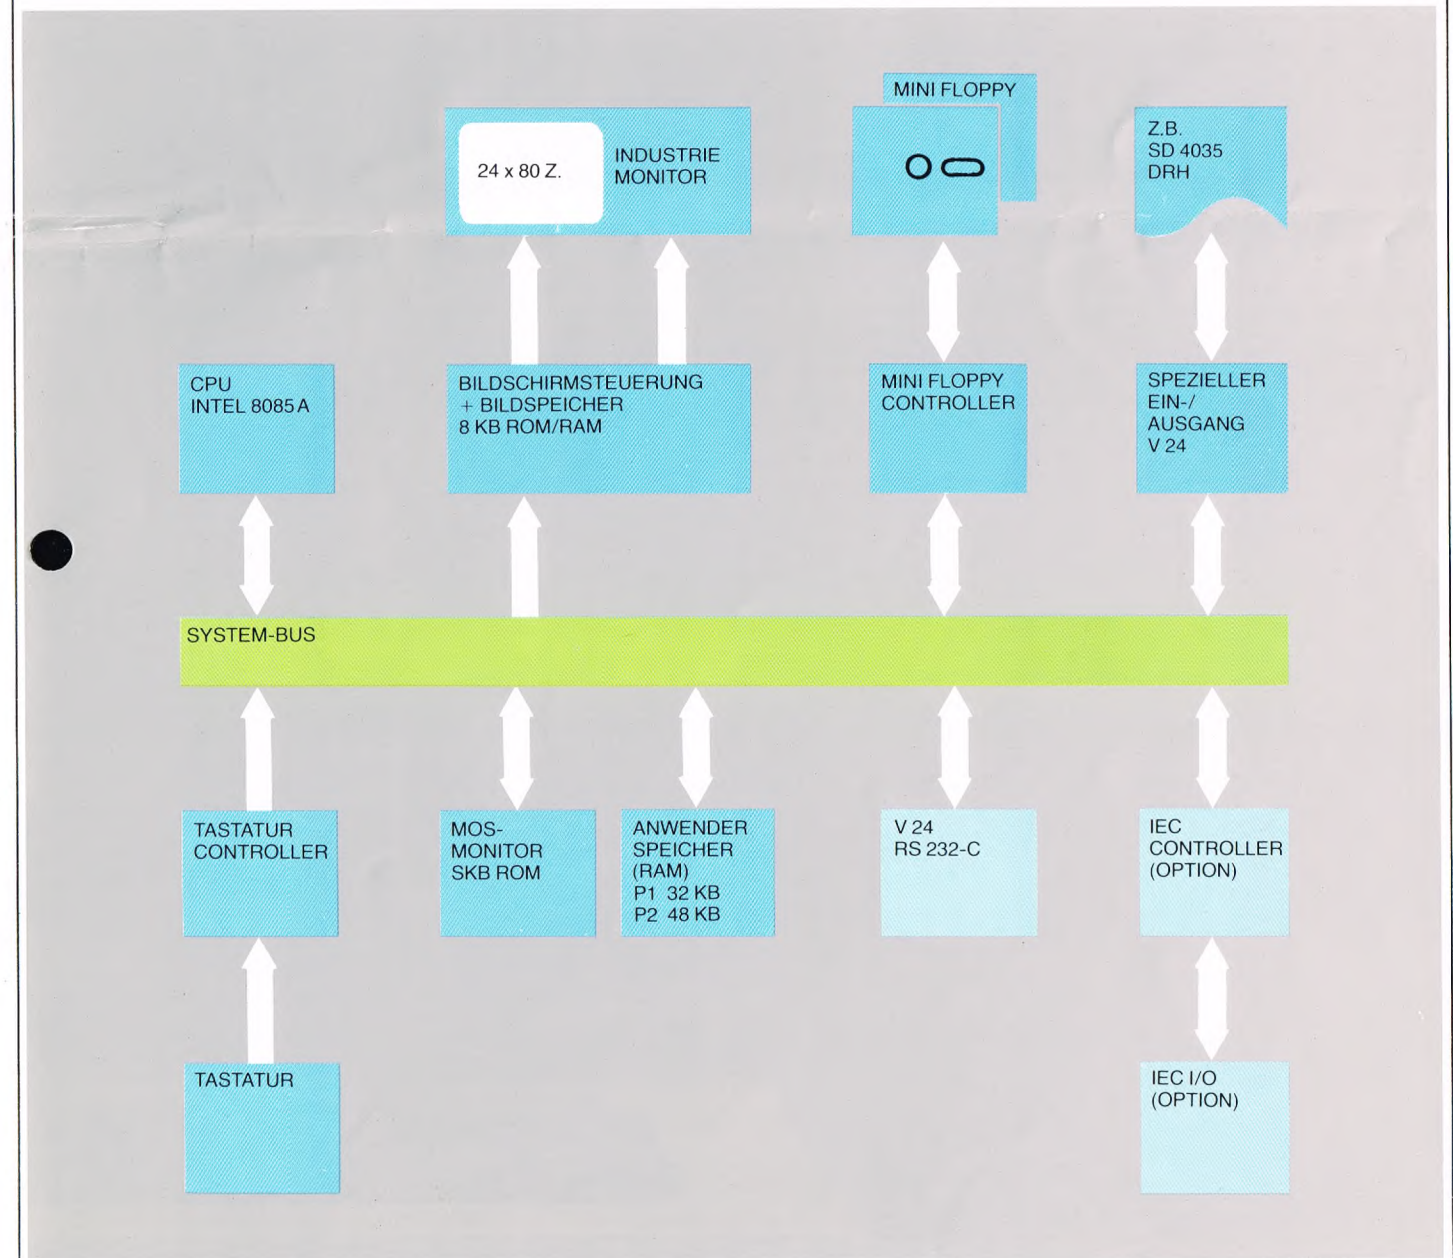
24 x 80 Z.

INDUSTRIE MONITOR

MINI FLOPPY

Z.B. SD 4035 DRH

CPU INTEL 8085 A

BILDSCHIRMSTEUERUNG + BILDSPEICHER 8 KB ROM/RAM

MINI FLOPPY CONTROLLER

SPEZIELLER EIN-/ AUSGANG V 24

SYSTEM-BUS

TASTATUR CONTROLLER

MOS-MONITOR SKB ROM

ANWENDER SPEICHER (RAM) P1 32 KB P2 48 KB

V 24 RS 232-C

IEC CONTROLLER (OPTION)

TASTATUR

IEC I/O (OPTION)